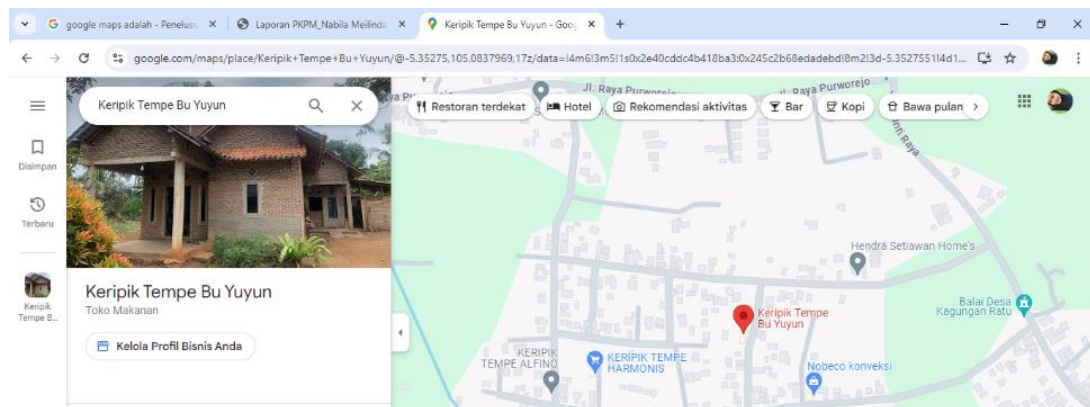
google maps adalah - Penelusu ×
Laporan PKPM_Nabila Meilinda ×
Keripik Tempe Bu Yuyun - Goo ×
+

google.com/maps/place/Keripik+Tempe+Bu+Yuyun/@-5.35275,105.0837969,17z/data=!4m6!3m5!1s0x2e40cddc4b418ba3:0x245c2b68edadebd!8m2!3d-5.3527551!4d1...

Keripik Tempe Bu Yuyun

Disimpan
Terbaru
Keripik Tempe B...

Keripik Tempe Bu Yuyun
Toko Makanan
Kelola Profil Bisnis Anda

Restoran terdekat
Hotel
Rekomendasi aktivitas
Bar
Kopi
Bawa pulan

Jl. Raya Purworejo
Jl. Raya Purworejo
Jl. Raya
Hendra Setiawan Home's
Balai Desa Kagungan Ratu
Keripik Tempe Bu Yuyun
KERIPIK TEMPE ALFINO
KERIPIK TEMPE HARMONIS
Nobeco konveksi